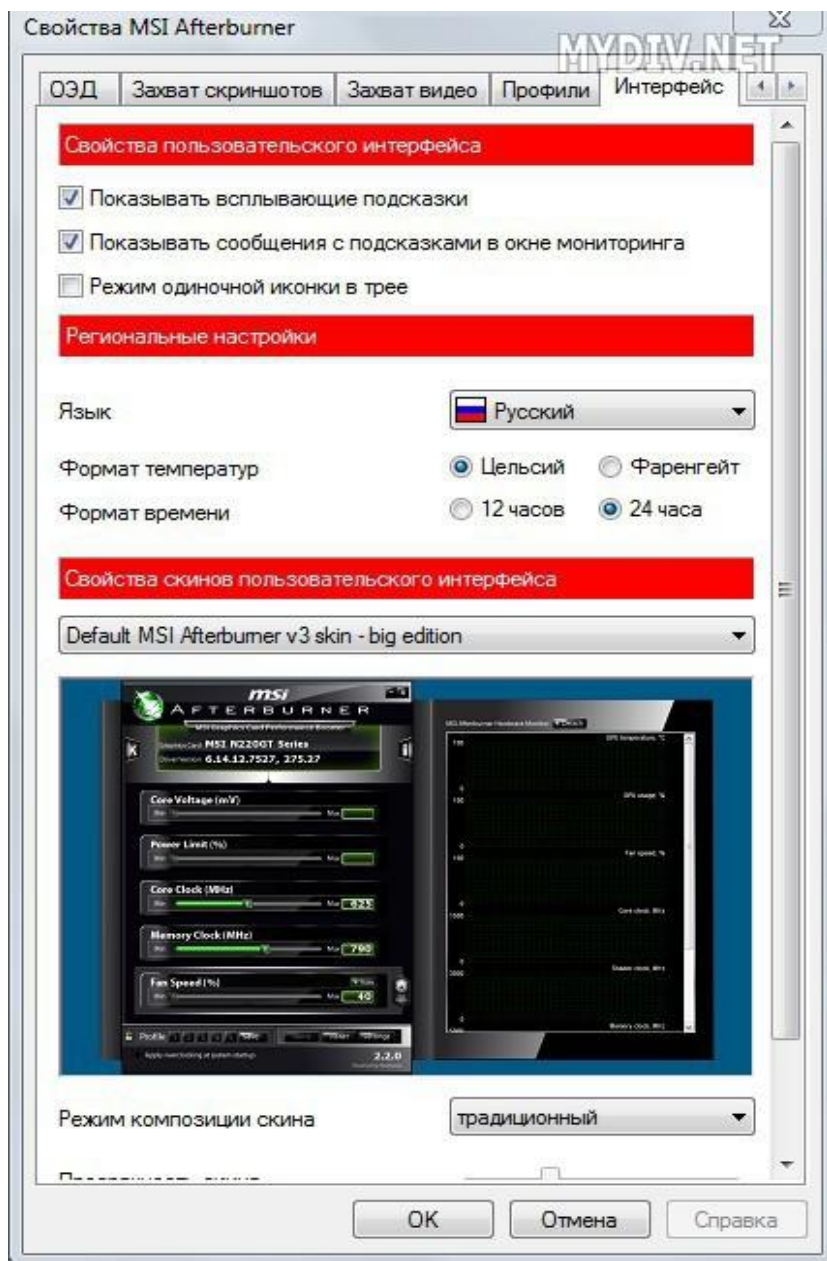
Свойства MSI Afterburner

MYDIV.NET

ОЭД | Захват скриншотов | Захват видео | Профили | Интерфейс

Свойства пользовательского интерфейса

Показывать всплывающие подсказки

Показывать сообщения с подсказками в окне мониторинга

Режим одиночной иконки в трее

Региональные настройки

Язык — Русский

Формат температур — Цельсий — Фаренгейт

Формат времени — 12 часов — 24 часа

Свойства скинов пользовательского интерфейса

Default MSI Afterburner v3 skin - big edition

msi
AFTERBURNER
MSI Graphics Card Performance Booster
Graphics Card MSI N220GT Series
Driver Version 6.14.12.7527, 275.27

Core Voltage (mV)
Min Max

Power Limit (%)
Min Max

Core Clock (MHz)
Min Max 625

Memory Clock (MHz)
Min Max 790

Fan Speed (%)
Auto
Min Max 40

Profile Save Reset Apply Settings
Apply overclocking at system startup
2.2.0

MSI Afterburner Hardware Monitor Detach
GPU temperature, °C
100
GPU usage, %
100
Fan speed, %
100
Core clock, MHz
1500
Shader clock, MHz
3000
Memory clock, MHz
5000

Режим композиции скина — традиционный

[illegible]

OK Отмена Справка